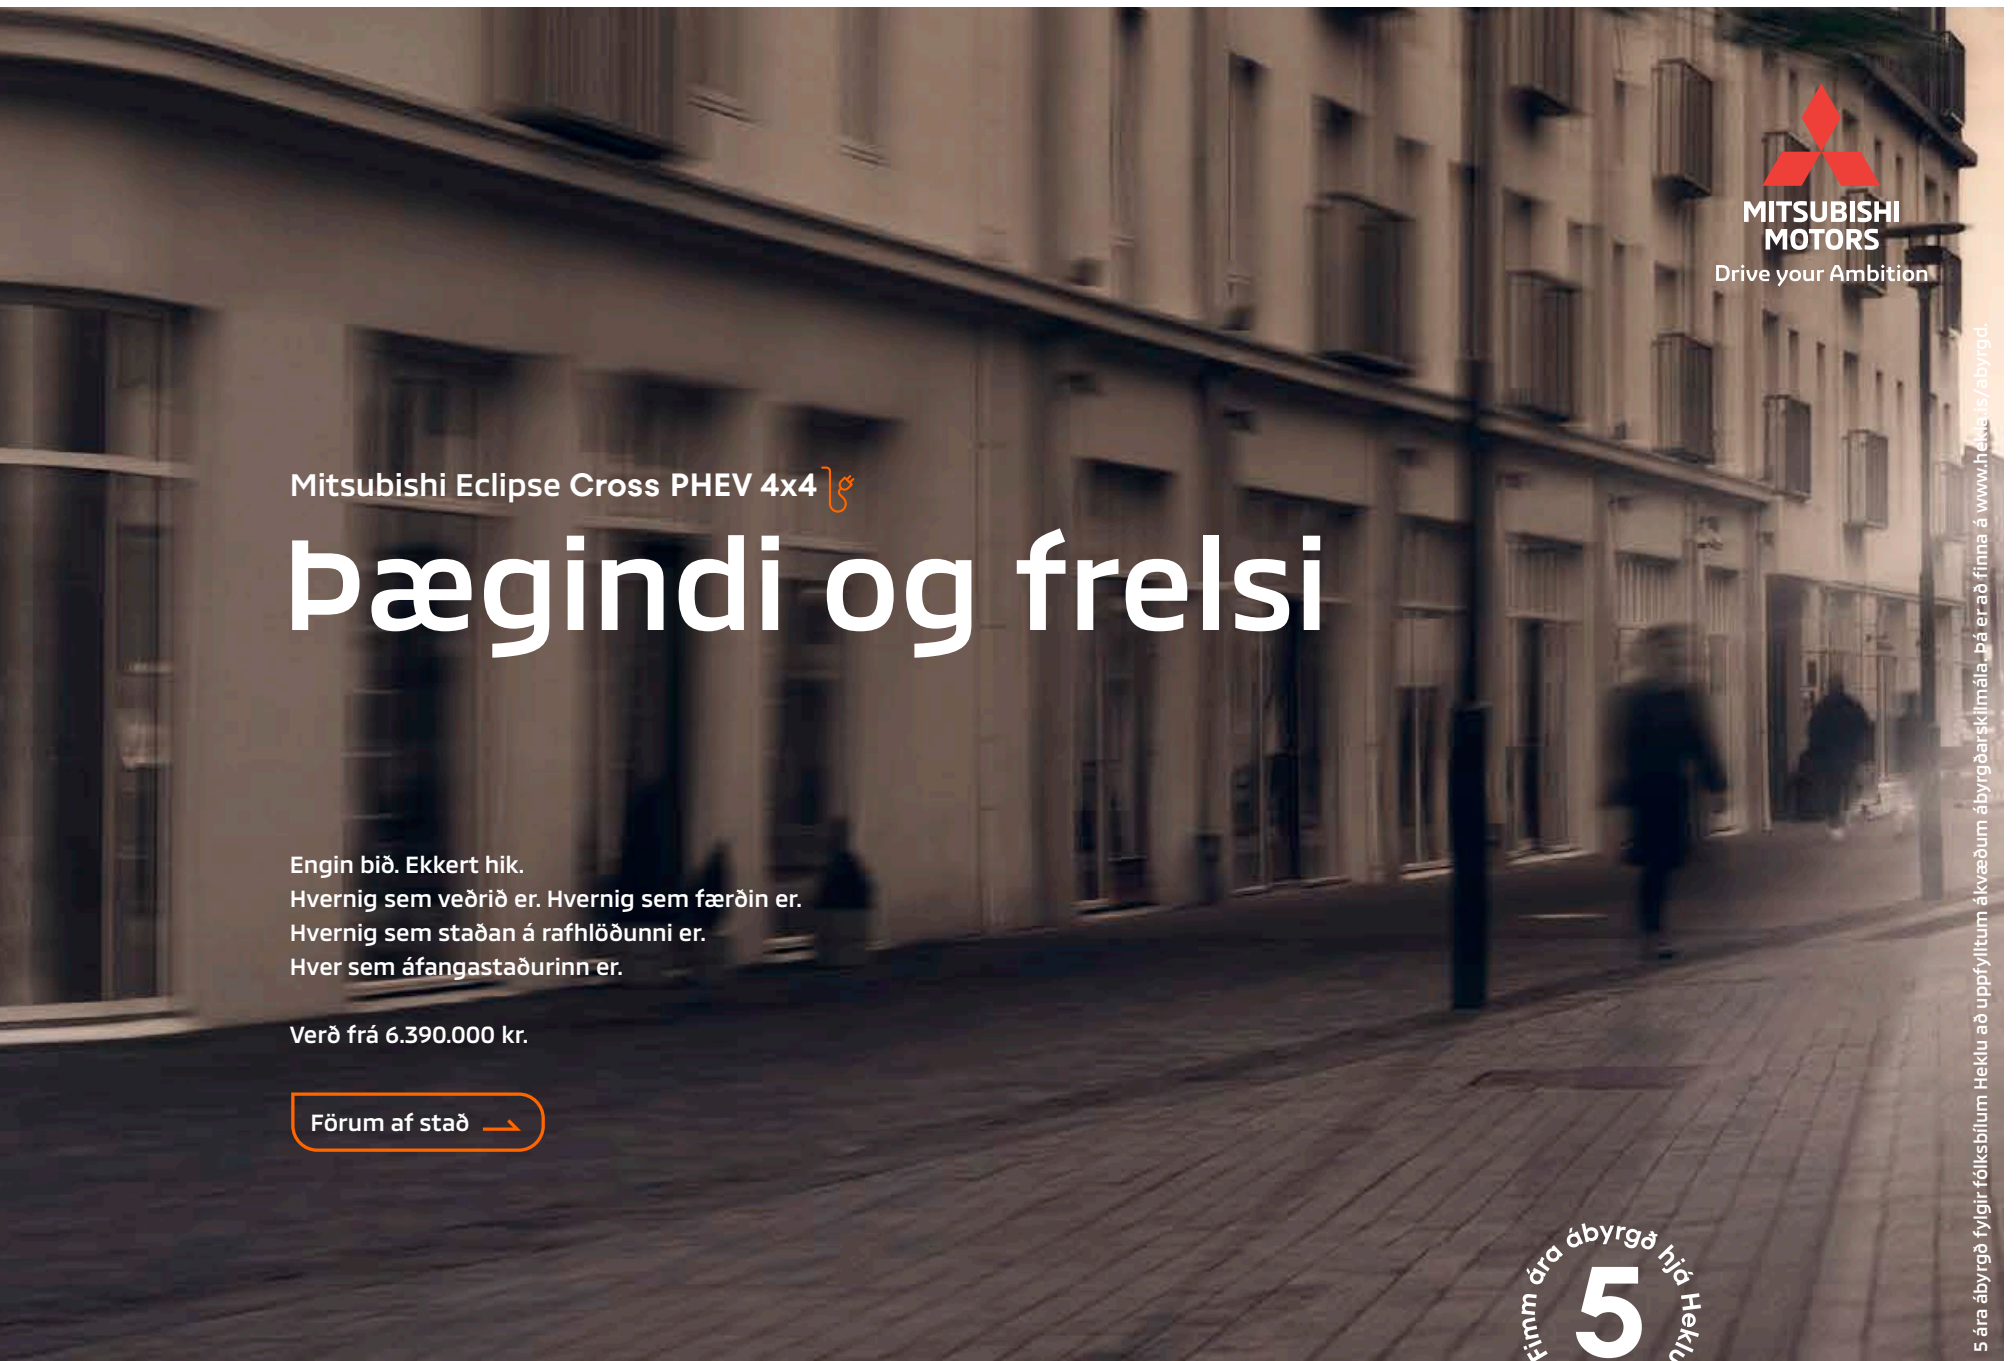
MITSUBISHI MOTORS
Drive your Ambition

Mitsubishi Eclipse Cross PHEV 4x4

Þægindi og frelsi

Engin bið. Ekkert hik.
Hvernig sem veðrið er. Hvernig sem færðin er.
Hvernig sem staðan á rafhlöðunni er.
Hver sem áfangastaðurinn er.

Verð frá 6.390.000 kr.

Förum af stað

Fimm ára ábyrgð hjá Heklu
5

5 ára ábyrgð fylgir fólksbílum Heklu að uppfylltum ákvæðum ábyrgðarskilmála, þá er að finna á www.hekla.is/abyrgd.